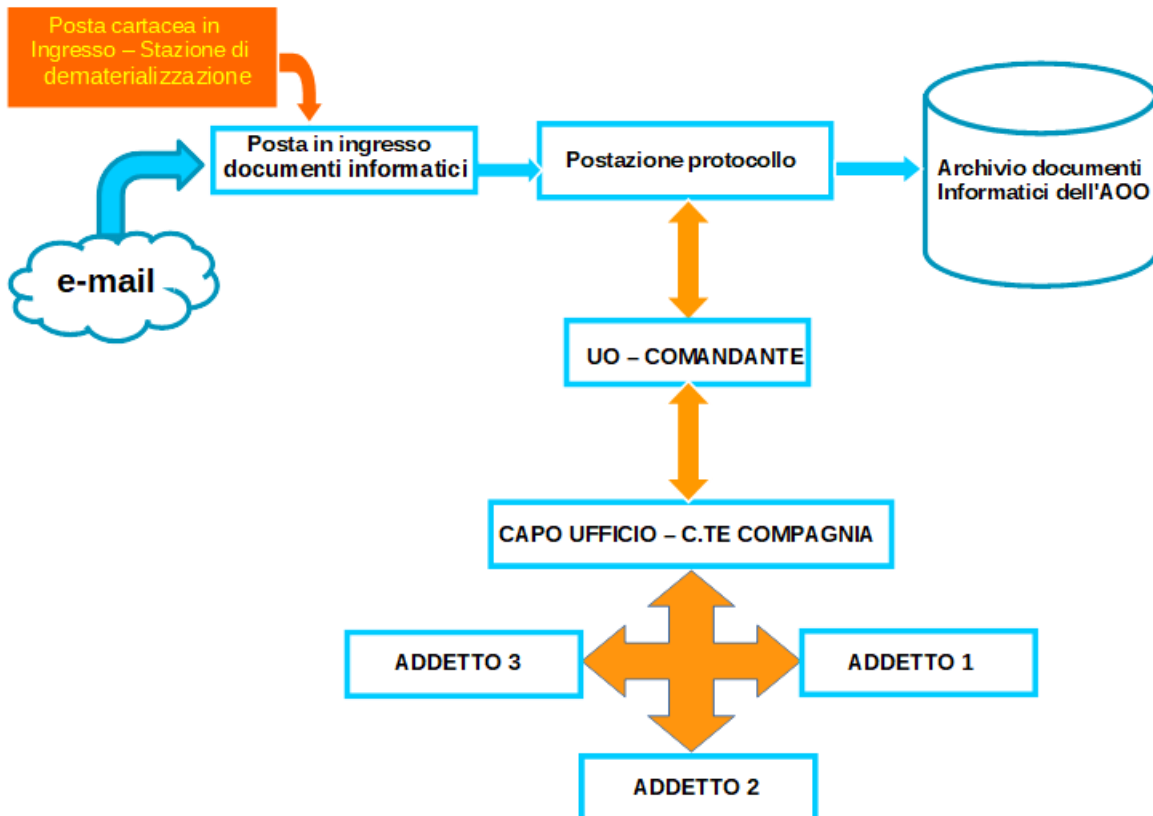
Posta cartacea in Ingresso – Stazione di dematerializzazione

Posta in ingresso documenti informatici

Postazione protocollo

Archivio documenti Informatici dell'AOO

e-mail

UO – COMANDANTE

CAPO UFFICIO – C.TE COMPAGNIA

ADDETTO 3

ADDETTO 1

ADDETTO 2